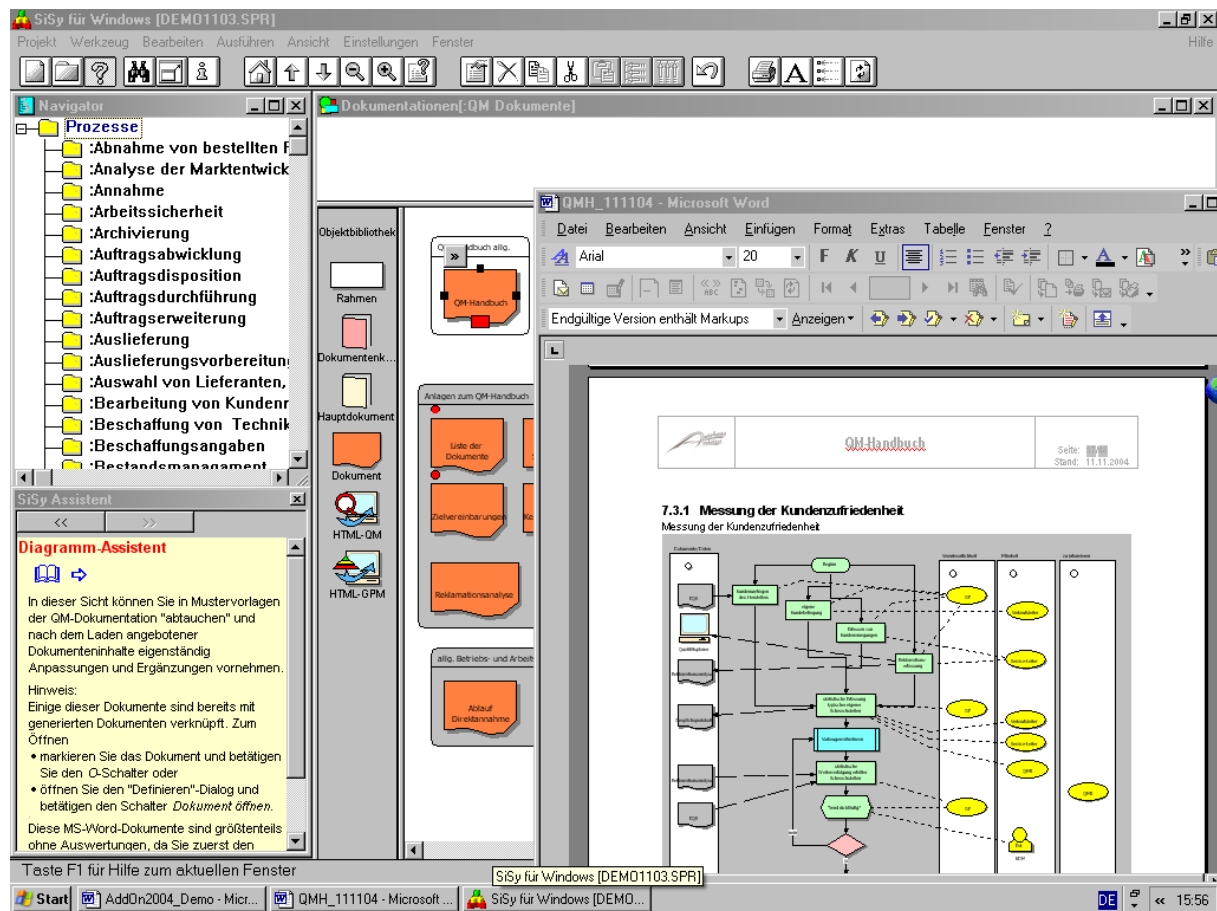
SiSy für Windows [DEMO1103.SPR]

Projekt Werkzeug Bearbeiten Ausführen Ansicht Einstellungen Fenster Hilfe

Navigator

Prozesse
:Abnahme von bestellten F
:Analyse der Marktentwick
:Annahme
:Arbeitssicherheit
:Archivierung
:Auftragsabwicklung
:Auftragsdisposition
:Auftragsdurchführung
:Auftragserweiterung
:Auslieferung
:Auslieferungsvorbereitung
:Auswahl von Lieferanten,
:Bearbeitung von Kundenr
:Beschaffung von Technik
:Beschaffungsangaben
:Bestandsmanagement

SiSy Assistent

<<
>>

Diagramm-Assistent

In dieser Sicht können Sie in Mustervorlagen der QM-Dokumentation "abtauchen" und nach dem Laden angebotener Dokumenteninhalte eigenständig Anpassungen und Ergänzungen vornehmen.

Hinweis:
Einige dieser Dokumente sind bereits mit generierten Dokumenten verknüpft. Zum Öffnen
• markieren Sie das Dokument und betätigen Sie den O-Schalter oder
• öffnen Sie den "Definieren"-Dialog und betätigen den Schalter Dokument öffnen.

Diese MS-Word-Dokumente sind größtenteils ohne Auswertungen, da Sie zuerst den

Dokumentationen[:QM Dokumente]

Objektbibliothek
Rahmen
Dokumentenk...
Hauptdokument
Dokument
HTML-QM
HTML-GPM

QM-Handbuch allg.
QM-Handbuch
Anlagen zum QM-Handbuch
Liste der Dokumente
Zielvereinbarungen
Ka
Reklamationsanalyse
allg. Betriebs- und Arbeit
Ablauf Direktannahme

QMH_111104 - Microsoft Word

Datei Bearbeiten Ansicht Einfügen Format Extras Tabelle Fenster ?

Arial 20 F K U

Endgültige Version enthält Markups Anzeigen

QM-Handbuch
Seite:
Stand: 11.11.2004

7.3.1 Messung der Kundenzufriedenheit
Messung der Kundenzufriedenheit

Taste F1 für Hilfe zum aktuellen Fenster

SiSy für Windows [DEMO1103.SPR]

Start AddOn2004_Demo - Micr... QMH_111104 - Microsoft ... SiSy für Windows [DEMO... DE 15:56